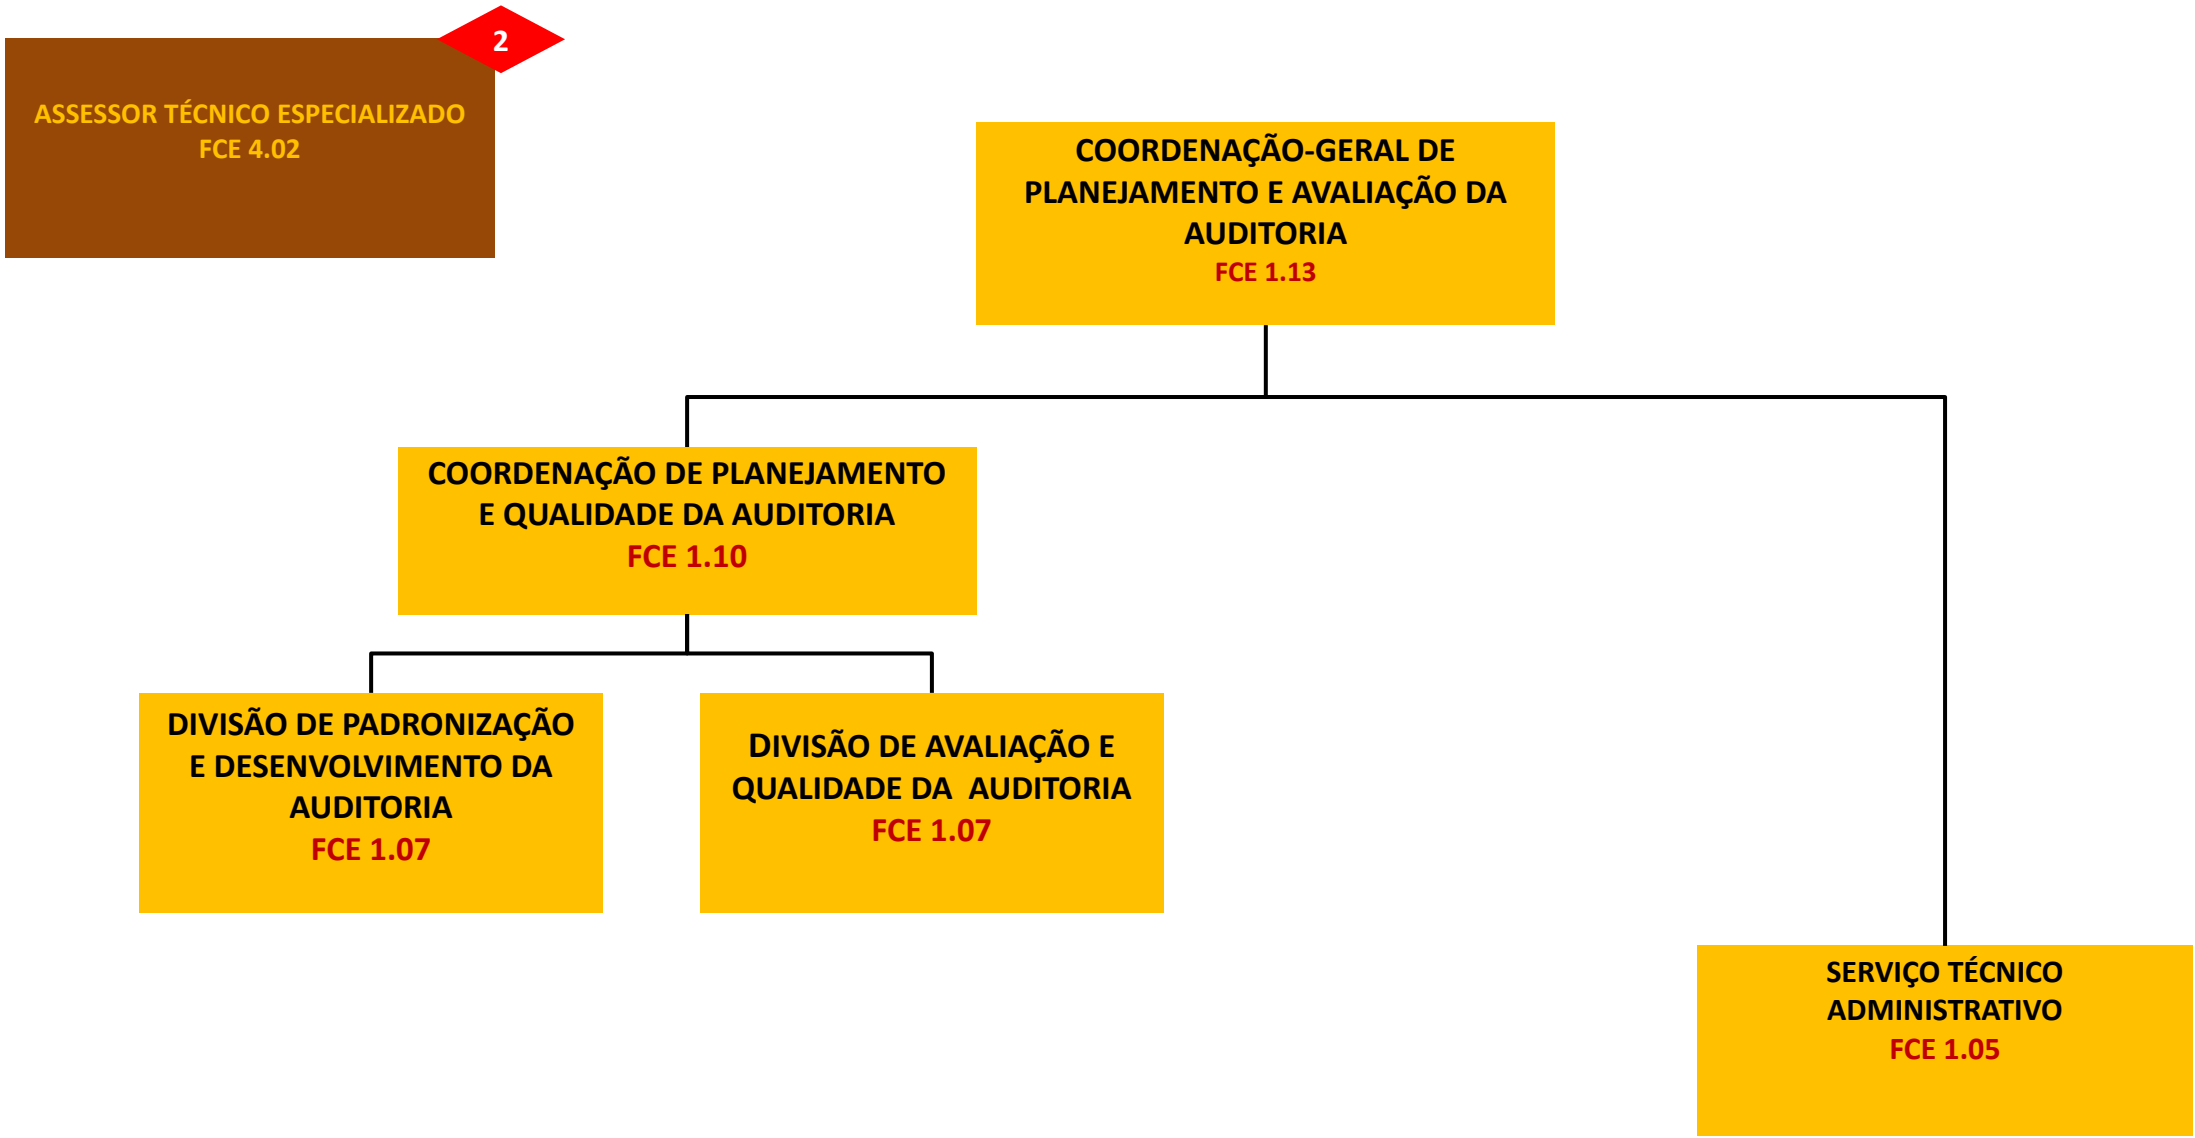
2

ASSESSOR TÉCNICO ESPECIALIZADO
FCE 4.02

COORDENAÇÃO-GERAL DE PLANEJAMENTO E AVALIAÇÃO DA AUDITORIA
FCE 1.13

COORDENAÇÃO DE PLANEJAMENTO E QUALIDADE DA AUDITORIA
FCE 1.10

DIVISÃO DE PADRONIZAÇÃO E DESENVOLVIMENTO DA AUDITORIA
FCE 1.07

DIVISÃO DE AVALIAÇÃO E QUALIDADE DA AUDITORIA
FCE 1.07

SERVIÇO TÉCNICO ADMINISTRATIVO
FCE 1.05